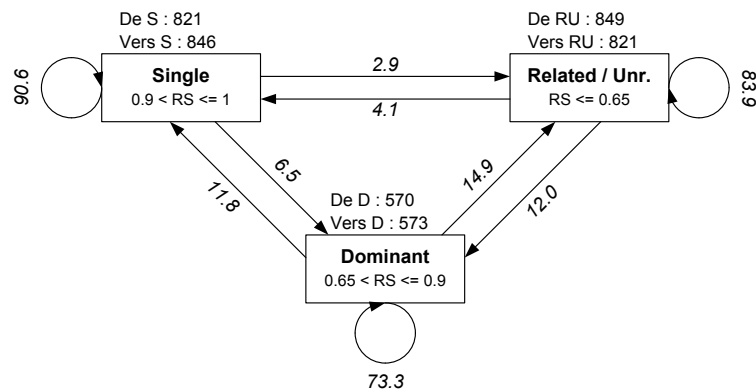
De S : 821
Vers S : 846

90.6

Single
0.9 < RS <= 1

2.9

4.1

De RU : 849
Vers RU : 821

Related / Unr.
RS <= 0.65

83.9

6.5

11.8

14.9

12.0

De D : 570
Vers D : 573

Dominant
0.65 < RS <= 0.9

73.3